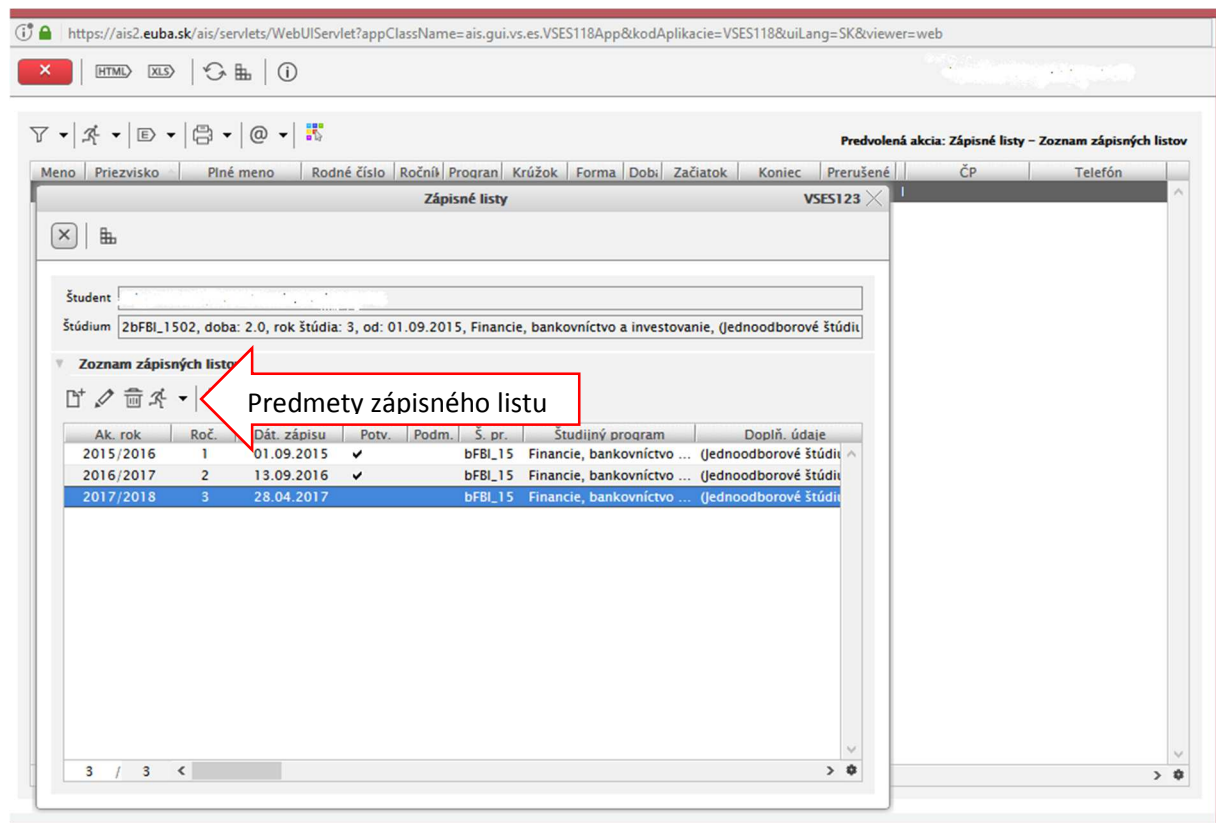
https://ais2.euba.sk/ais/servlets/WebUIServlet?appClassName=ais.gui.vs.es.VSES118App&kodAplikacie=VSES118&uiLang=SK&viewer=web

HTML XLS

Predvolená akcia: Zápisné listy - Zoznam zápisných listov

| Meno | Priezvisko | Plné meno | Rodné číslo | Ročník | Program | Krúžok | Forma | Doba | Začiatok | Koniec | Prerušené | ČP | Telefón |
|---|---|---|---|---|---|---|---|---|---|---|---|---|---|

Zápisné listy VSES123

Študent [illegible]

Štúdium 2bFBI_1502, doba: 2.0, rok štúdia: 3, od: 01.09.2015, Financie, bankovníctvo a investovanie, (Jednoodborové štúdiu

Zoznam zápisných listo

Predmety zápisného listu

| Ak. rok | Roč. | Dát. zápisu | Potv. | Podm. | Š. pr. | Študijný program | Dopln. údaje |
|---|---|---|---|---|---|---|---|
| 2015/2016 | 1 | 01.09.2015 | ✔ | | bFBI_15 | Financie, bankovníctvo ... | (Jednoodborové štúdiu |
| 2016/2017 | 2 | 13.09.2016 | ✔ | | bFBI_15 | Financie, bankovníctvo ... | (Jednoodborové štúdiu |
| 2017/2018 | 3 | 28.04.2017 | | | bFBI_15 | Financie, bankovníctvo ... | (Jednoodborové štúdiu |

3 / 3